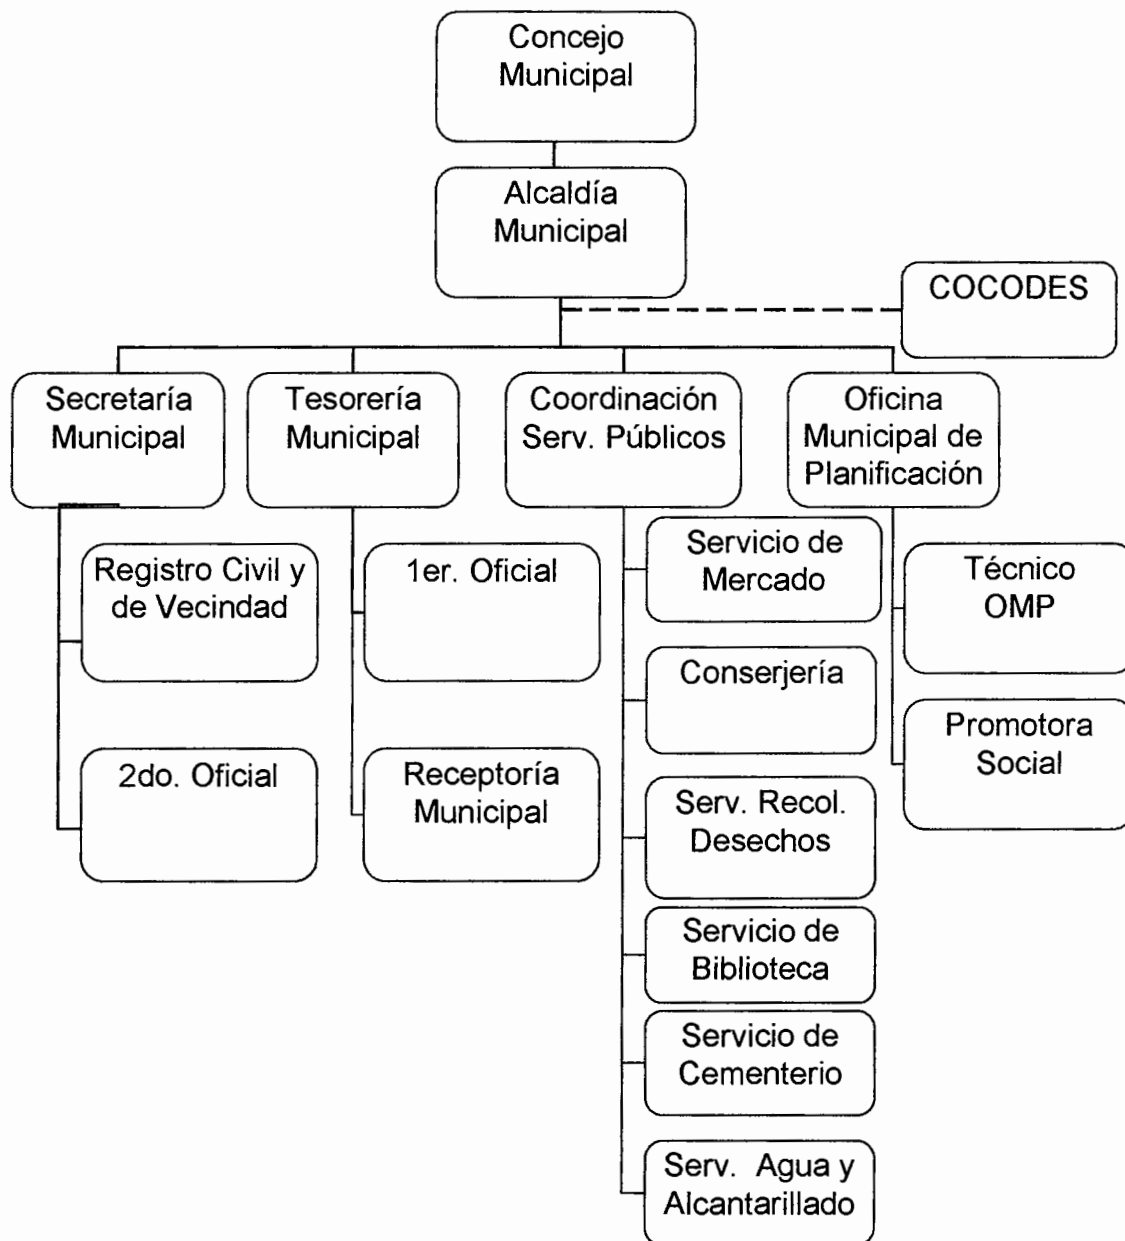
Concejo Municipal

Alcaldía Municipal

COCODES

Secretaría Municipal

Registro Civil y de Vecindad

2do. Oficial

Tesorería Municipal

1er. Oficial

Receptoría Municipal

Coordinación Serv. Públicos

Servicio de Mercado

Conserjería

Serv. Recol. Desechos

Servicio de Biblioteca

Servicio de Cementerio

Serv. Agua y Alcantarillado

Oficina Municipal de Planificación

Técnico OMP

Promotora Social